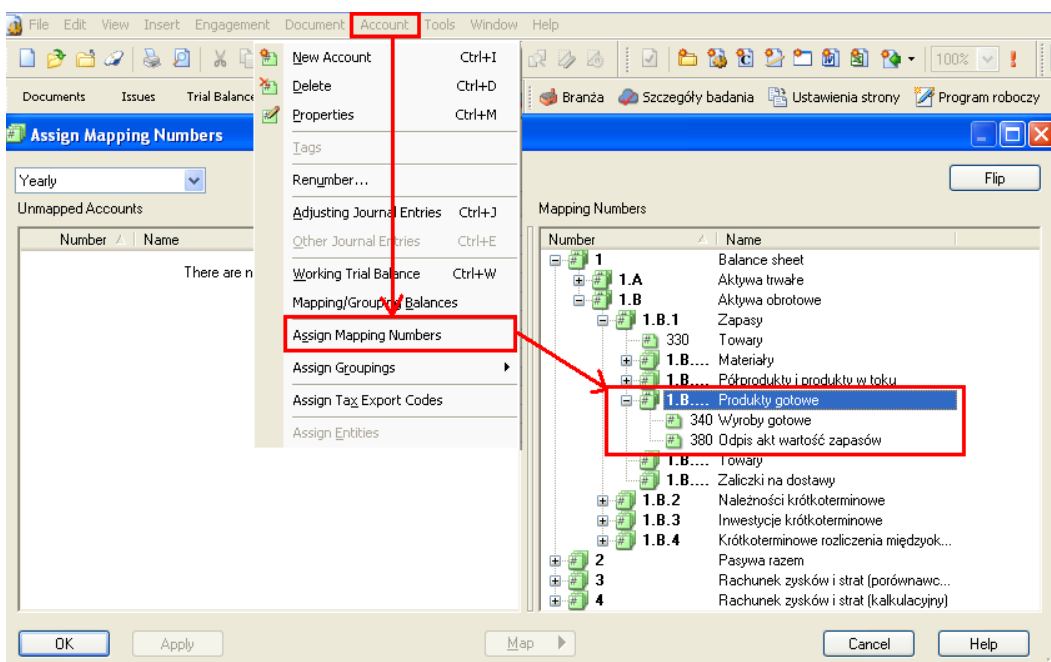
File Edit View Insert Engagement Document Account Tools Window Help

100%

Documents Issues Trial Balance

Branża Szczegóły badania Ustawienia strony Program roboczy

Assign Mapping Numbers

Yearly

Flip

Unmapped Accounts

| Number | Name |
|---|---|

There are n

New Account Ctrl+I
Delete Ctrl+D
Properties Ctrl+M
Tags
Renumber...
Adjusting Journal Entries Ctrl+J
Other Journal Entries Ctrl+E
Working Trial Balance Ctrl+W
Mapping/Grouping Balances
Assign Mapping Numbers
Assign Groupings
Assign Tax Export Codes
Assign Entities

Mapping Numbers

| Number | Name |
|---|---|
| 1 | Balance sheet |
| 1.A | Aktywa trwałe |
| 1.B | Aktywa obrotowe |
| 1.B.1 | Zapasy |
| 330 | Towary |
| 1.B.... | Materiały |
| 1.B.... | Półprodukty i produkty w toku |
| 1.B.... | Produkty gotowe |
| 340 | Wyroby gotowe |
| 380 | Odpis akt wartość zapasów |
| 1.B.... | Towary |
| 1.B.... | Zaliczki na dostawy |
| 1.B.2 | Należności krótkoterminowe |
| 1.B.3 | Inwestycje krótkoterminowe |
| 1.B.4 | Krótkoterminowe rozliczenia międzyok... |
| 2 | Pasywa razem |
| 3 | Rachunek zysków i strat (porównawc... |
| 4 | Rachunek zysków i strat (kalkulacyjny) |

OK Apply Map Cancel Help